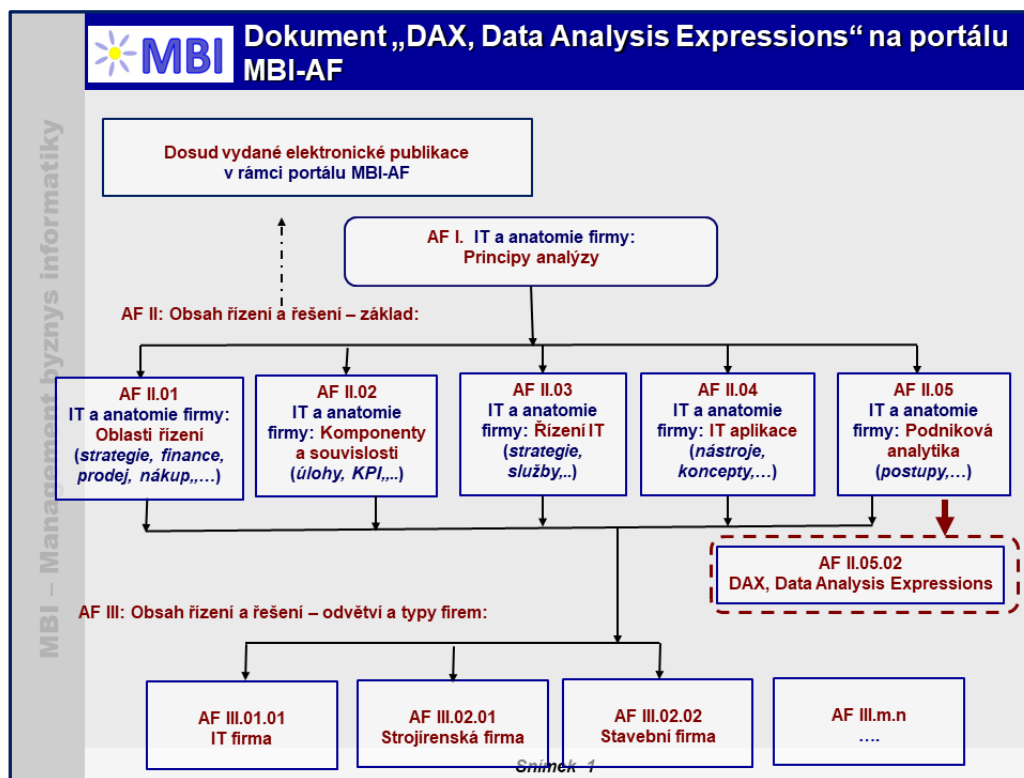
MBI

Dokument „DAX, Data Analysis Expressions“ na portálu MBI-AF

MBI – Management byznys informatiky

Dosud vydané elektronické publikace v rámci portálu MBI-AF

AF I. IT a anatomie firmy: Principy analýzy

AF II: Obsah řízení a řešení – základ:

AF II.01 IT a anatomie firmy: Oblasti řízení (strategie, finance, prodej, nákup,,…)

AF II.02 IT a anatomie firmy: Komponenty a souvislosti (úlohy, KPI,..)

AF II.03 IT a anatomie firmy: Řízení IT (strategie, služby,..)

AF II.04 IT a anatomie firmy: IT aplikace (nástroje, koncepty,…)

AF II.05 IT a anatomie firmy: Podniková analytika (postupy,…)

AF II.05.02 DAX, Data Analysis Expressions

AF III: Obsah řízení a řešení – odvětví a typy firem:

AF III.01.01 IT firma

AF III.02.01 Strojírenská firma

AF III.02.02 Stavební firma

AF III.m.n ….

Snímek 1